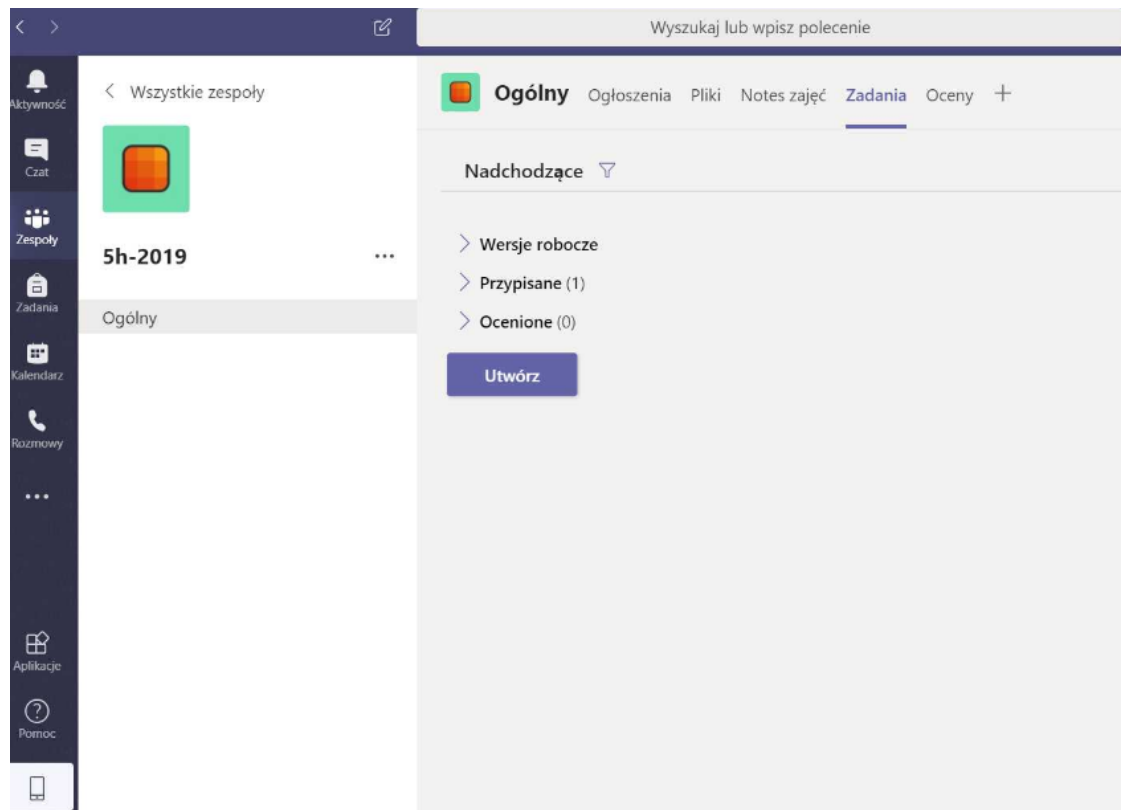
Wyszukaj lub wpisz polecenie

Aktywność
Czat
Zespoły
Zadania
Kalendarz
Rozmowy
...
Aplikacje
Pomoc

< Wszystkie zespoły

5h-2019 ...

Ogólny

Ogólny Ogłoszenia Pliki Notes zajęć Zadania Oceny +

Nadchodzące

> Wersje robocze
> Przypisane (1)
> Ocenione (0)

Utwórz